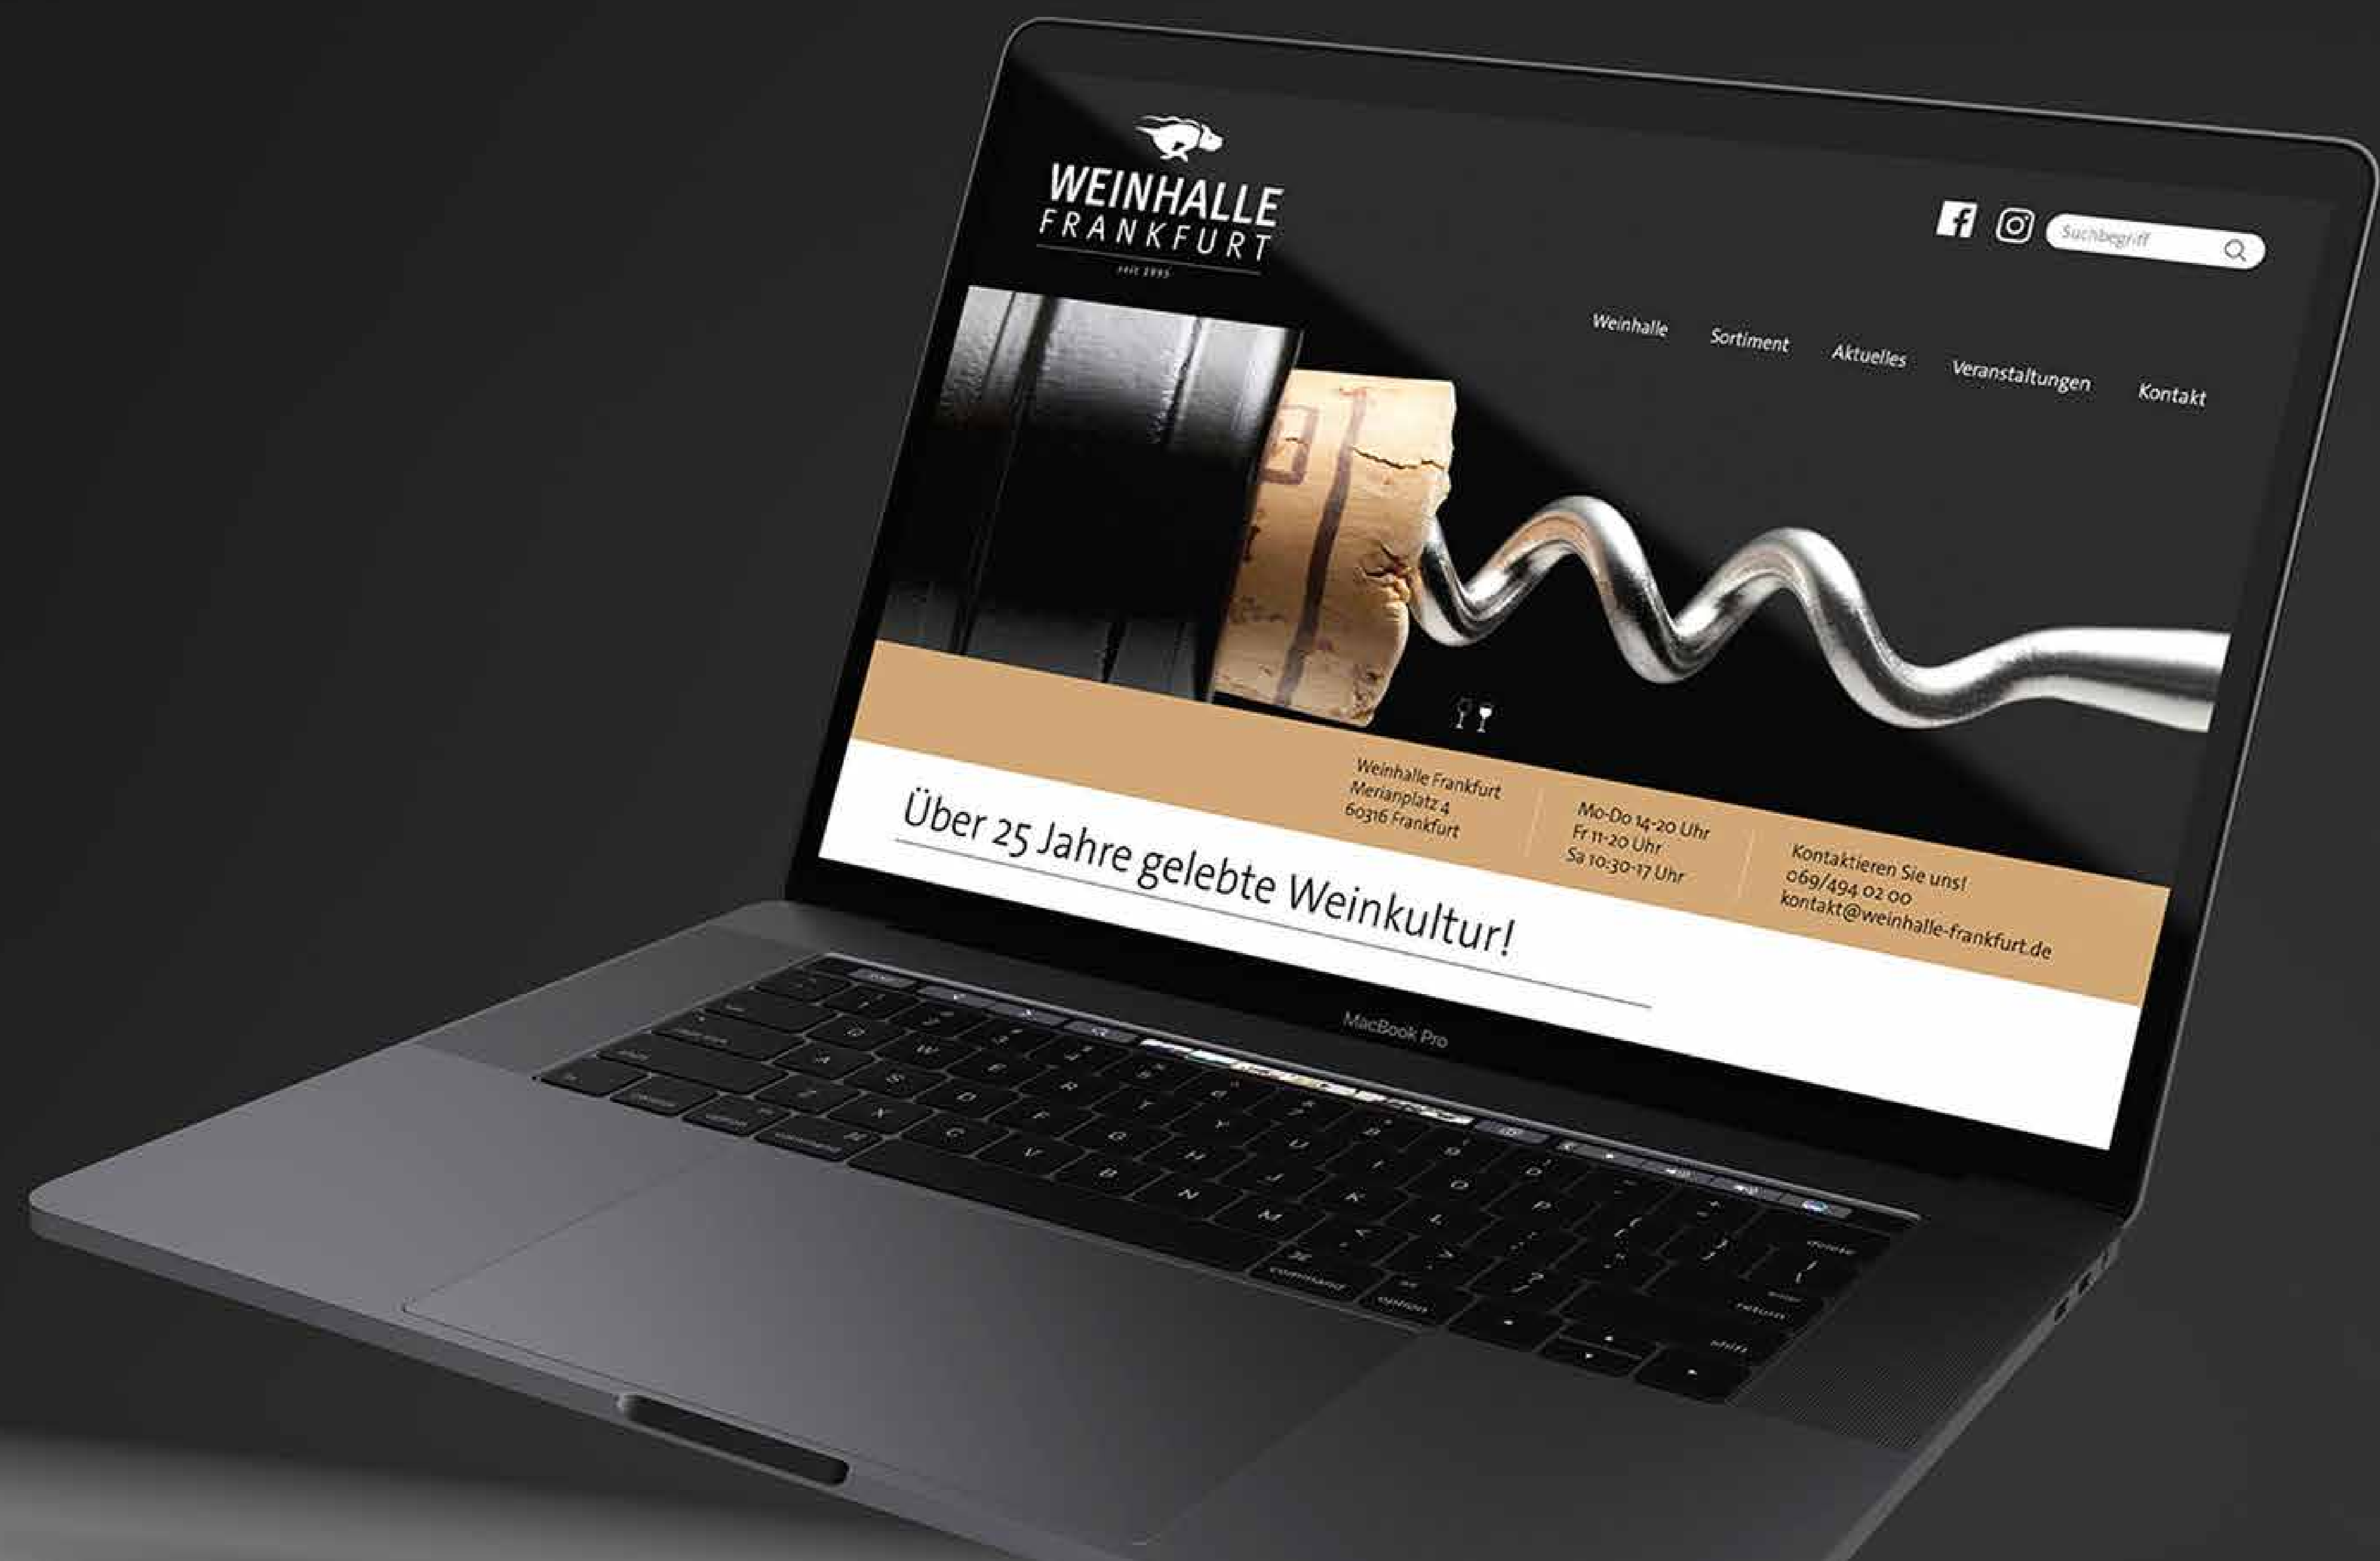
WEINHALLE
FRANKFURT
seit 1995

Suchbegriff

Weinhalle
Sortiment
Aktuelles
Veranstaltungen
Kontakt

Weinhalle Frankfurt
Merianplatz 4
60316 Frankfurt

Mo-Do 14-20 Uhr
Fr 11-20 Uhr
Sa 10:30-17 Uhr

Kontaktieren Sie uns!
069/494 02 00
kontakt@weinhalle-frankfurt.de

Über 25 Jahre gelebte Weinkultur!

MacBook Pro

command
option
return
shift
delete